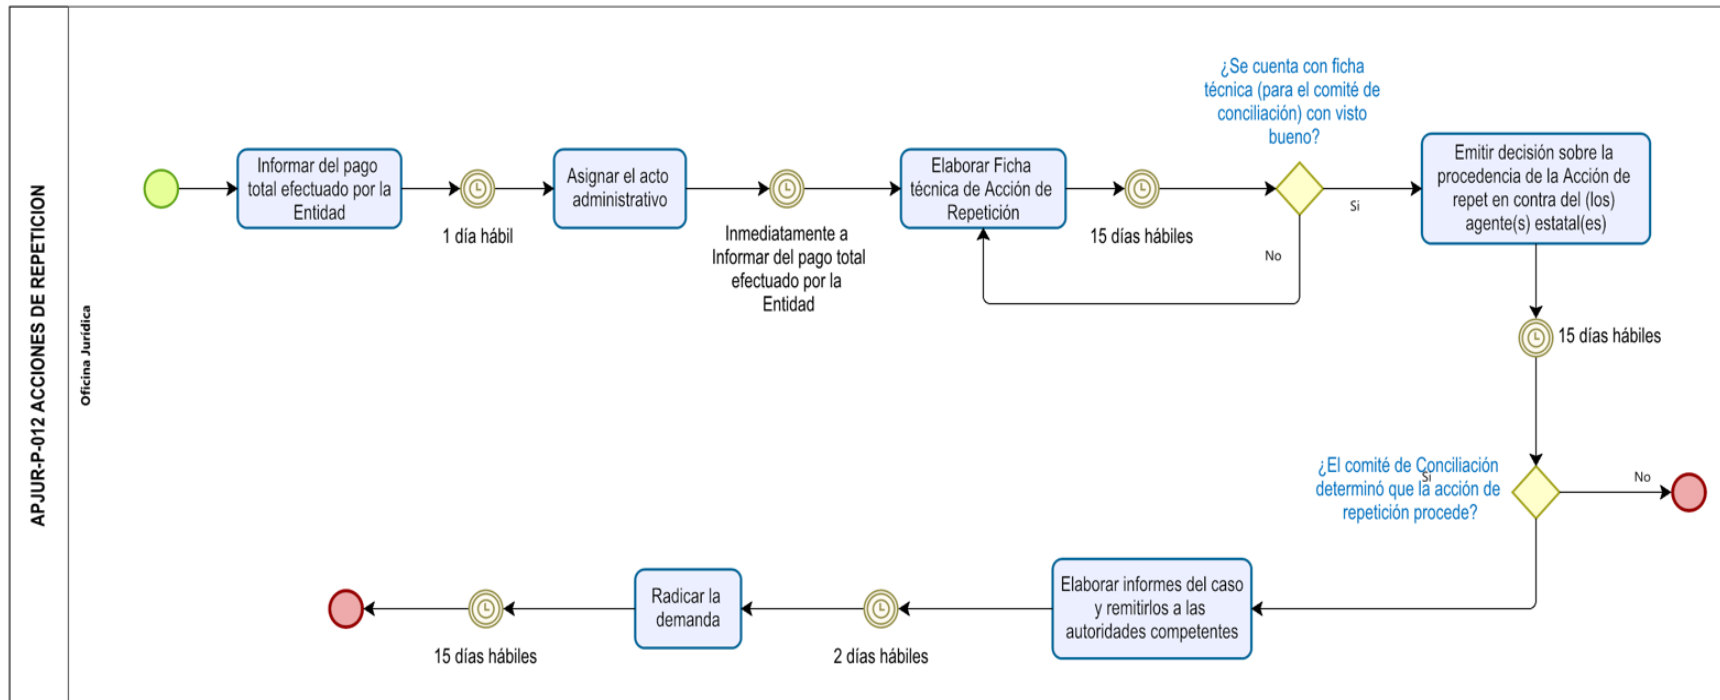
APJUR-P-012 ACCIONES DE REPETICION

Oficina Jurídica

Informar del pago total efectuado por la Entidad

1 día hábil

Asignar el acto administrativo

Inmediatamente a Informar del pago total efectuado por la Entidad

Elaborar Ficha técnica de Acción de Repetición

15 días hábiles

¿Se cuenta con ficha técnica (para el comité de conciliación) con visto bueno?

Si

No

Emitir decisión sobre la procedencia de la Acción de repet en contra del (los) agente(s) estatal(es)

15 días hábiles

¿El comité de Conciliación determinó que la acción de repetición procede?

Si

No

Elaborar informes del caso y remitirlos a las autoridades competentes

2 días hábiles

Radicar la demanda

15 días hábiles